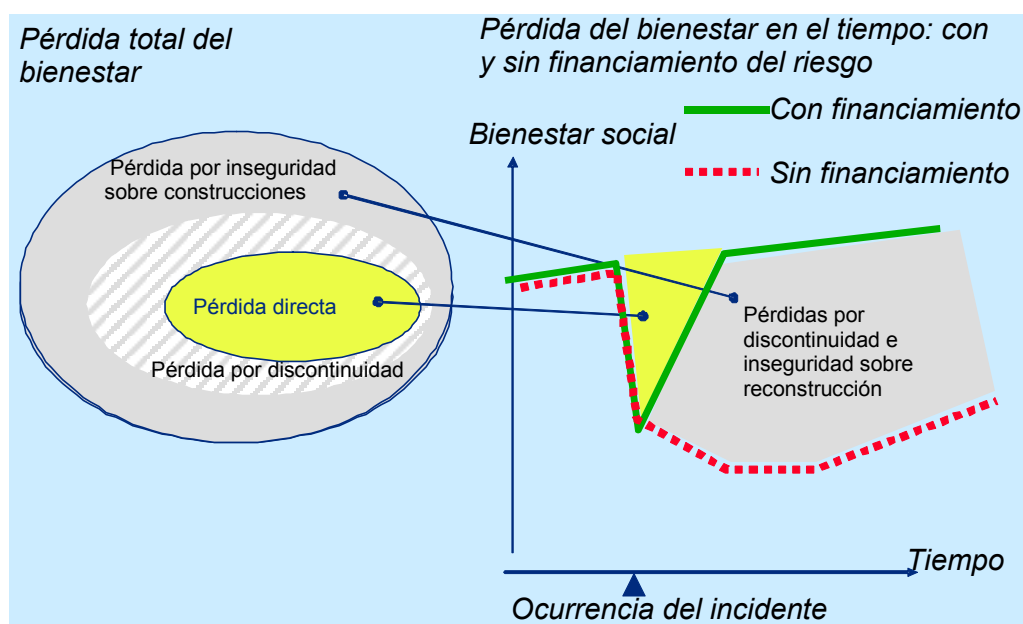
Pérdida total del bienestar

Pérdida del bienestar en el tiempo: con y sin financiamiento del riesgo

Con financiamiento

Sin financiamiento

Bienestar social

Pérdida por inseguridad sobre construcciones

Pérdida directa

Pérdida por discontinuidad

Pérdidas por discontinuidad e inseguridad sobre reconstrucción

Tiempo

Ocurrencia del incidente